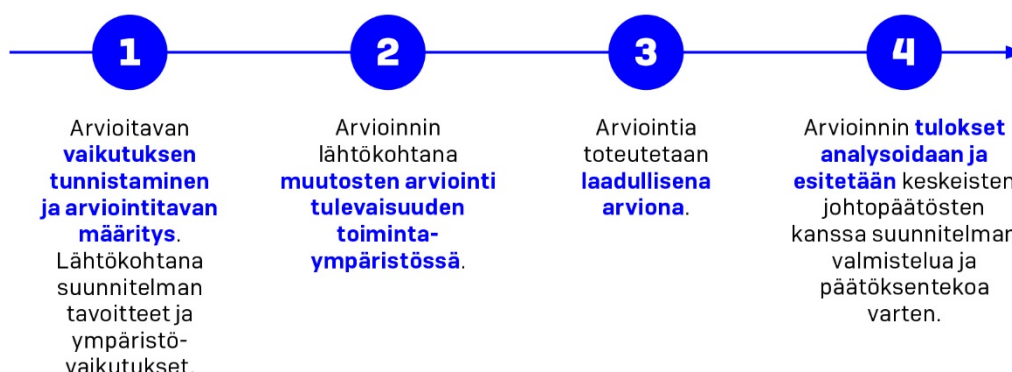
1

Arvioitavan vaikutuksen tunnistaminen ja arviointitavan määritys. Lähtökohtana suunnitelman tavoitteet ja ympäristövaikutukset.

2

Arvioinnin lähtökohtana muutosten arviointi tulevaisuuden toimintaympäristössä.

3

Arviointia toteutetaan laadullisena arviona.

4

Arvioinnin tulokset analysoidaan ja esitetään keskeisten johtopäätösten kanssa suunnitelman valmistelua ja päätöksentekoa varten.